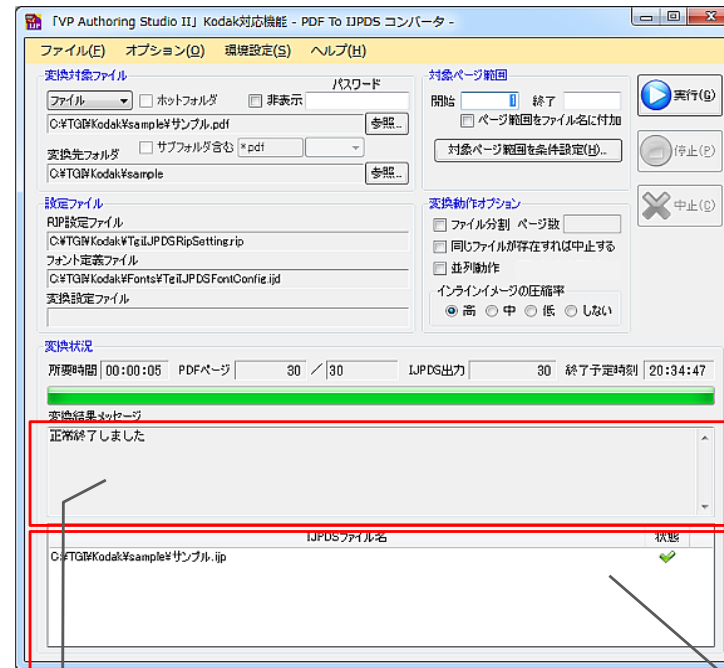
「VP Authoring Studio II」Kodak対応機能 - PDF To IJPDS コンバータ -

ファイル(F) オプション(O) 環境設定(S) ヘルプ(H)

変換対象ファイル
パスワード
ファイル ホットフォルダ 非表示
C:¥TGI¥Kodak¥sample¥サンプル.pdf 参照...
変換先フォルダ サブフォルダ含む *.pdf
C:¥TGI¥Kodak¥sample 参照...

対象ページ範囲
開始 1 終了
ページ範囲をファイル名に付加
対象ページ範囲を条件設定(H)...

実行(G)
停止(P)
中止(C)

設定ファイル
RIP設定ファイル
C:¥TGI¥Kodak¥TgiIJPDSRipSetting.rip
フォント定義ファイル
C:¥TGI¥Kodak¥Fonts¥TgiIJPDSFontConfig.ijd
変換設定ファイル

変換動作オプション
ファイル分割 ページ数
同じファイルが存在すれば中止する
並列動作
インラインイメージの圧縮率
高 中 低 しない

変換状況
所要時間 00:00:05 PDFページ 30 / 30 IJPDS出力 30 終了予定時刻 20:34:47

変換結果メッセージ
正常終了しました

| IJPDSファイル名 | 状態 |
|---|---|
| C:¥TGI¥Kodak¥sample¥サンプル.ijp | ✔ |